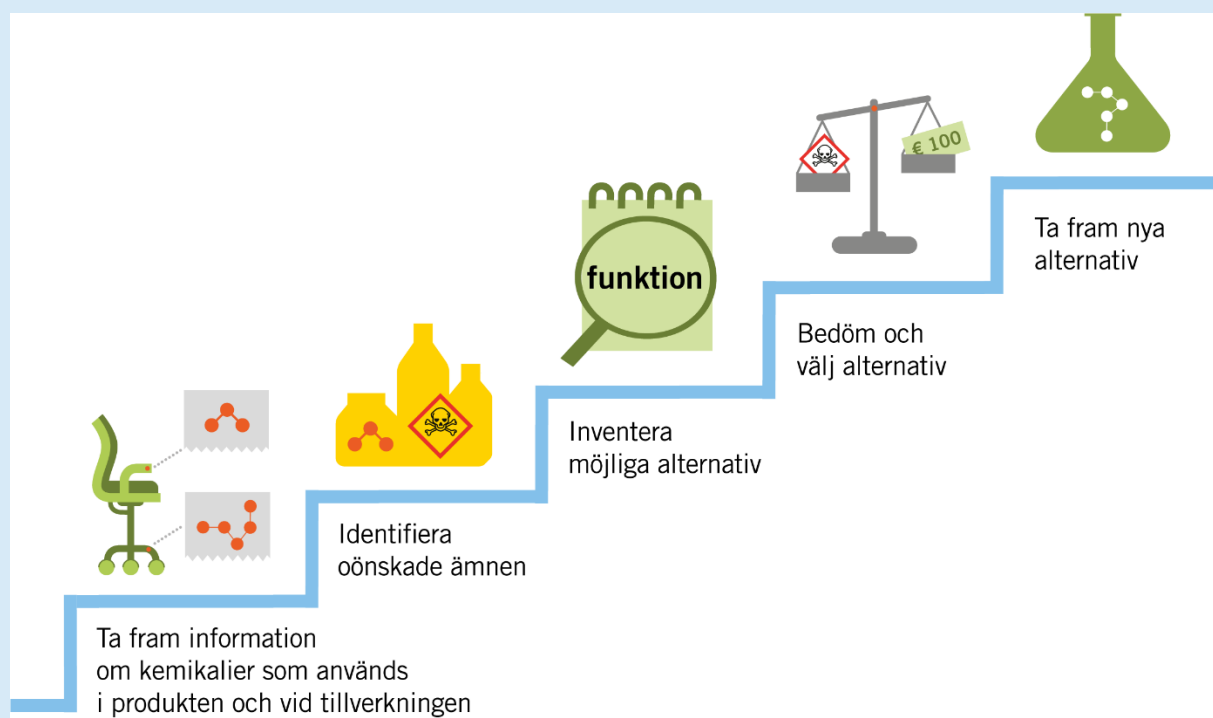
€ 100

Ta fram nya alternativ

Bedöm och välj alternativ

funktion

Inventera möjliga alternativ

Identifiera oönskade ämnen

Ta fram information om kemikalier som används i produkten och vid tillverkningen